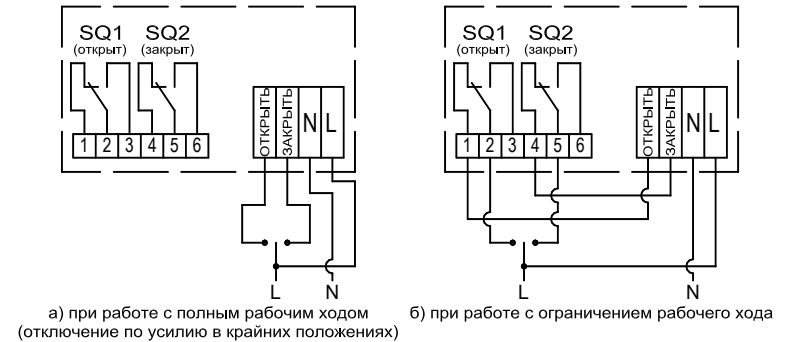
SQ1 (открыт) SQ2 (закрыт)

1 2 3 4 5 6

ОТКРЫТЬ ЗАКРЫТЬ N L

L N

а) при работе с полным рабочим ходом (отключение по усилию в крайних положениях)

SQ1 (открыт) SQ2 (закрыт)

1 2 3 4 5 6

ОТКРЫТЬ ЗАКРЫТЬ N L

L N

б) при работе с ограничением рабочего хода